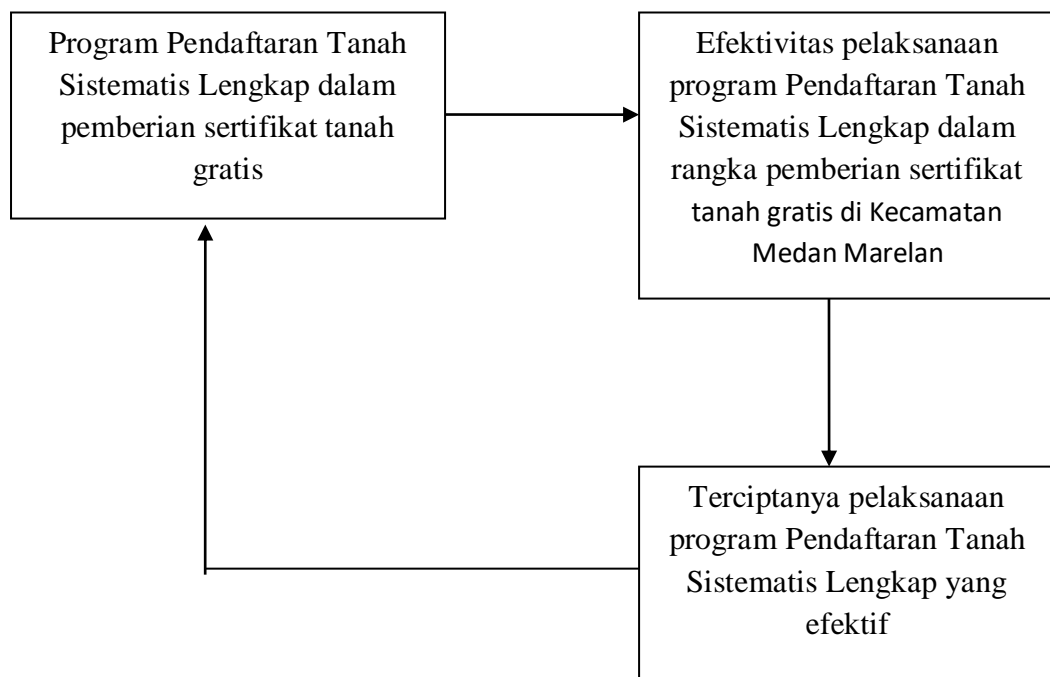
Program Pendaftaran Tanah Sistematis Lengkap dalam pemberian sertifikat tanah gratis

Efektivitas pelaksanaan program Pendaftaran Tanah Sistematis Lengkap dalam rangka pemberian sertifikat tanah gratis di Kecamatan Medan Marelan

Terciptanya pelaksanaan program Pendaftaran Tanah Sistematis Lengkap yang efektif